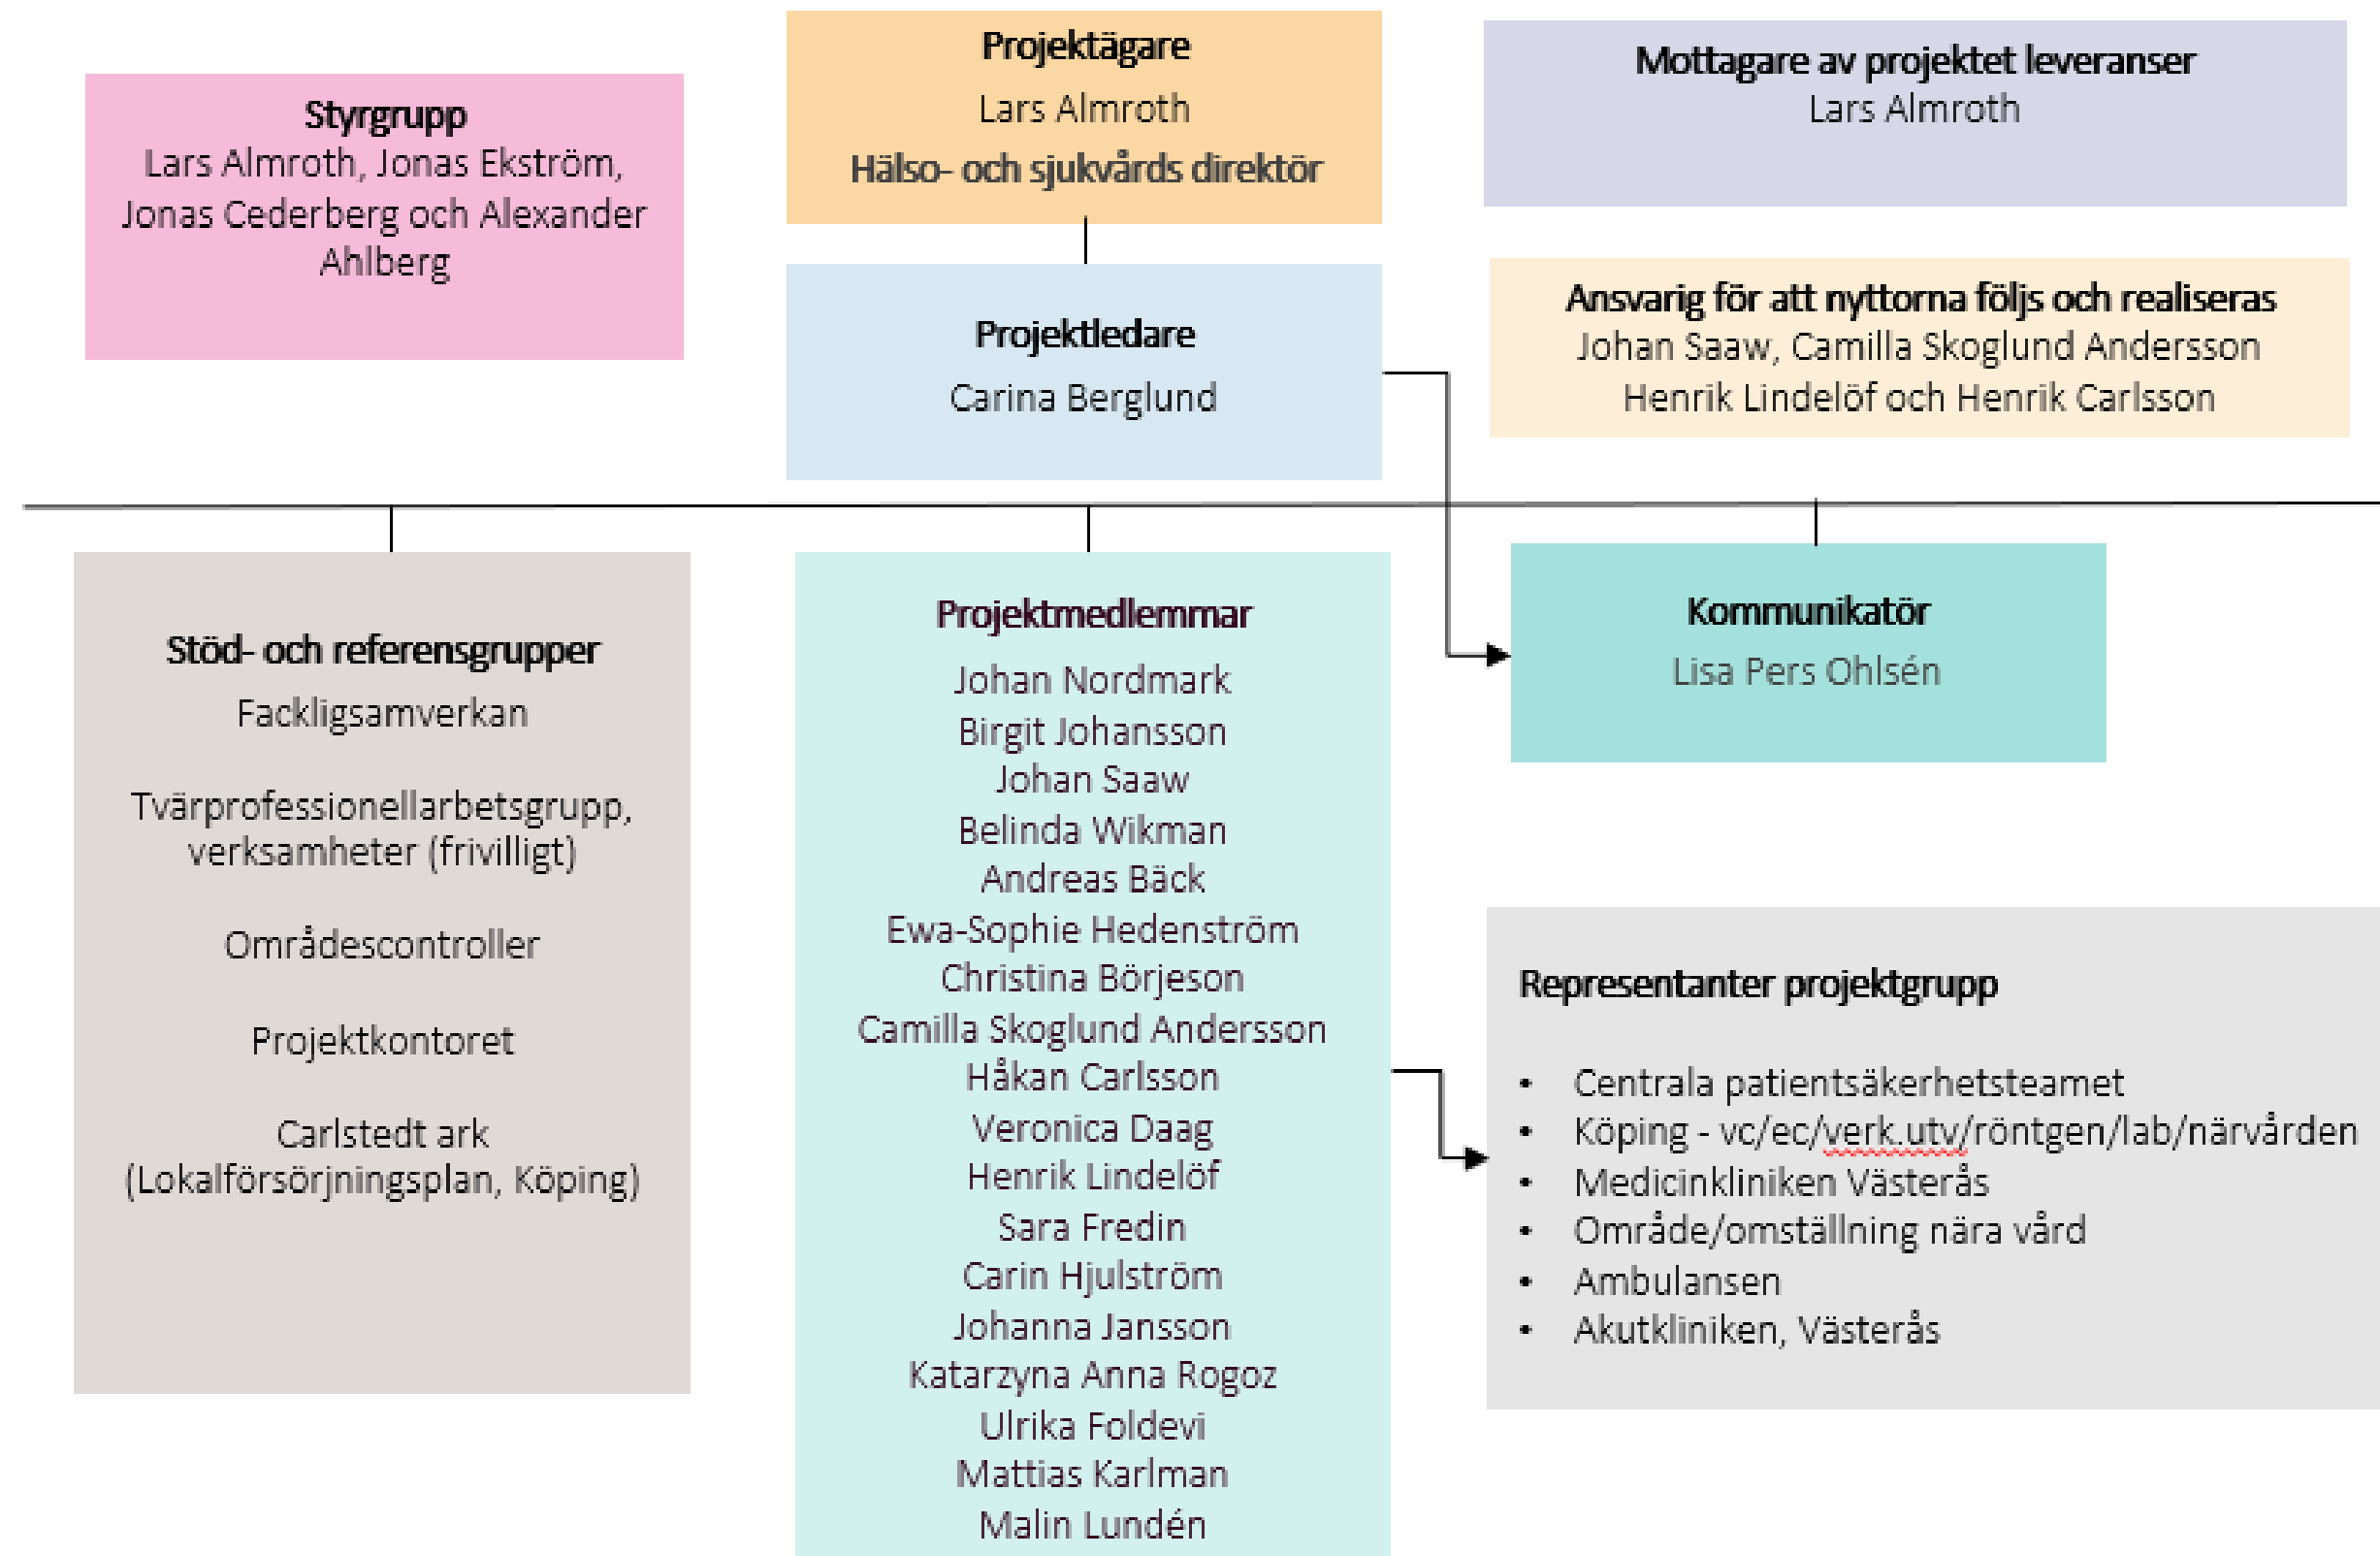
Styrgrupp
Lars Almroth, Jonas Ekström, Jonas Cederberg och Alexander Ahlberg

Projektägare
Lars Almroth
Hälso- och sjukvårds direktör

Mottagare av projektet leveranser
Lars Almroth

Projektledare
Carina Berglund

Ansvarig för att nyttorna följs och realiseras
Johan Saaw, Camilla Skoglund Andersson
Henrik Lindelöf och Henrik Carlsson

Stöd- och referensgrupper
Fackligsamverkan

Tvärprofessionellarbetsgrupp, verksamheter (frivilligt)

Områdescontroller

Projektkontoret

Carlstedt ark
(Lokalförsörjningsplan, Köping)

Projektmedlemmar
Johan Nordmark
Birgit Johansson
Johan Saaw
Belinda Wikman
Andreas Bäck
Ewa-Sophie Hedenström
Christina Börjeson
Camilla Skoglund Andersson
Håkan Carlsson
Veronica Daag
Henrik Lindelöf
Sara Fredin
Carin Hjulström
Johanna Jansson
Katarzyna Anna Rogoz
Ulrika Foldevi
Mattias Karlman
Malin Lundén

Kommunikatör
Lisa Pers Ohlsén

Representanter projektgrupp

• Centrala patientsäkerhetsteamet
• Köping - vc/ec/verk.utv/röntgen/lab/närvården
• Medicinkliniken Västerås
• Område/omställning nära vård
• Ambulansen
• Akutkliniken, Västerås